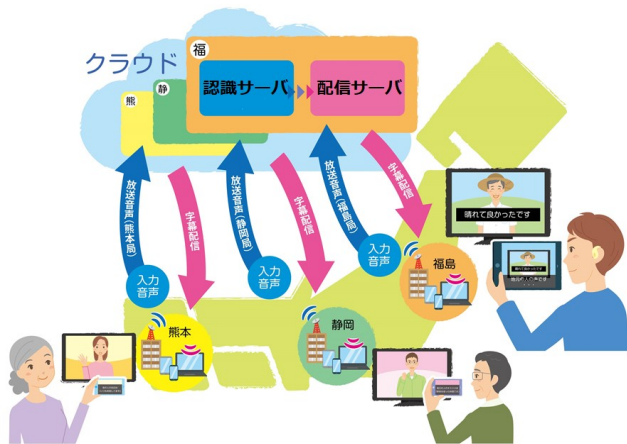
クラウド

福

熊

静

認識サーバ

配信サーバ

放送音声（熊本局）

字幕配信

放送音声（静岡局）

字幕配信

放送音声（福島局）

字幕配信

入力音声

入力音声

入力音声

熊本

静岡

福島

晴れて良かったです

晴れて良かったです